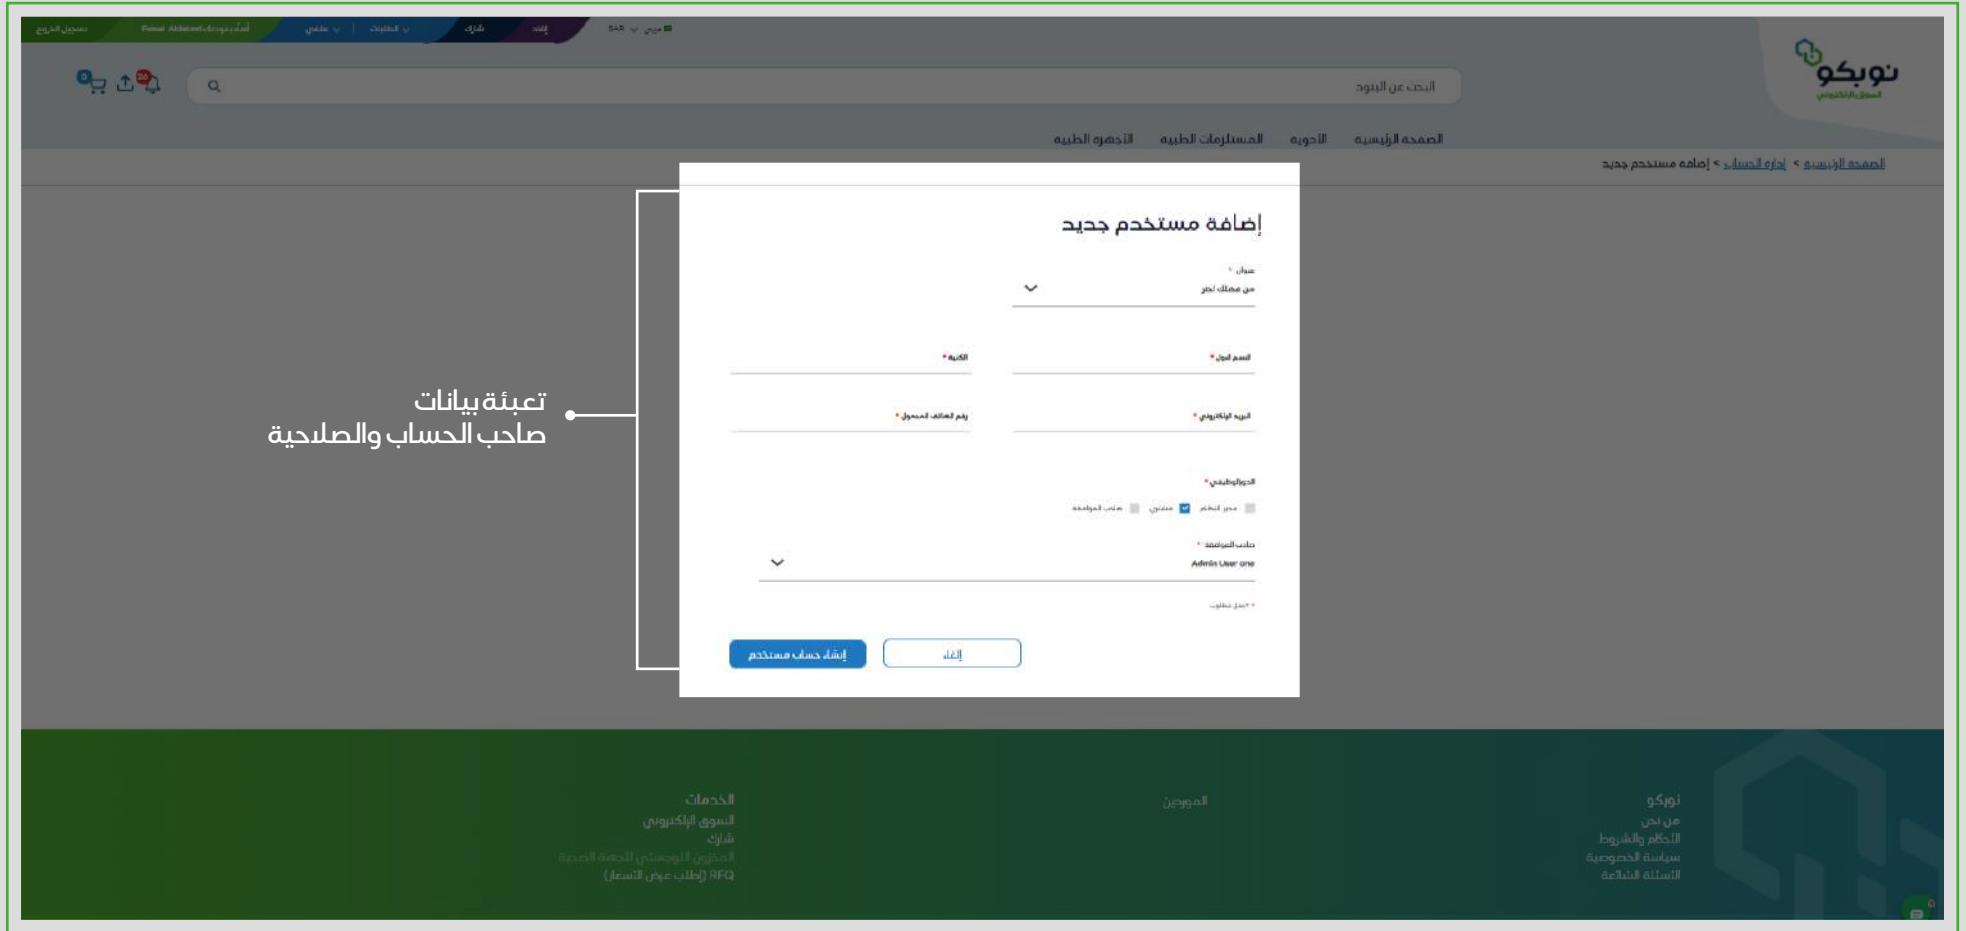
تسجيل الخروج | أهلاً بعودتك Fahad Alobaid | ملفي | الطلبات | شارك | إمداد | SAR | عربي

نوبكو
السوق الإلكتروني

البحث عن البنود

الصفحة الرئيسية | الأدوية | المستلزمات الطبية | الأجهزة الطبية

الصفحة الرئيسية > إدارة الحساب > إضافة مستخدم جديد

إضافة مستخدم جديد

عنوان *
من فضلك اختر

الاسم الأول *
الكنية *

البريد الإلكتروني *
رقم الهاتف المحمول *

الدور الوظيفي *
مدير النظام | مشتري | صاحب الموافقة

صاحب الموافقة *
Admin User one

* حقل مطلوب

إلغاء
إنشاء حساب مستخدم

تعبئة بيانات
صاحب الحساب والصلاحية

نوبكو
من نحن
الأحكام والشروط
سياسة الخصوصية
الأسئلة الشائعة

الموردين

الخدمات
السوق الإلكتروني
شارك
المخزون الوطني للجهة الصحية
RFQ (طلب عرض الأسعار)